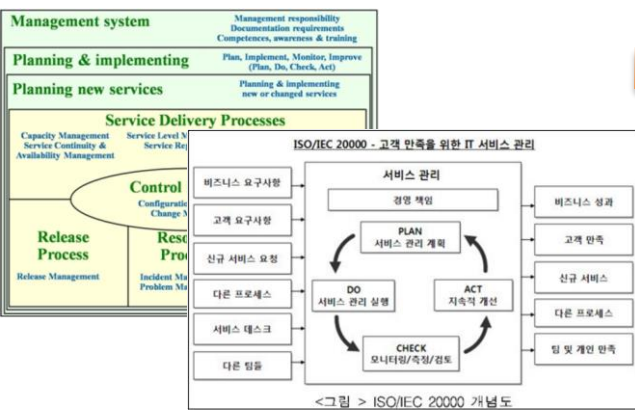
Management system

Management responsibility
Documentation requirements
Competences, awareness & training

Planning & implementing

Plan, Implement, Monitor, Improve
(Plan, Do, Check, Act)

Planning new services

Planning & implementing
new or changed services

Service Delivery Processes

Capacity Management
Service Continuity &
Availability Management

Service Level M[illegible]
Service Re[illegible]

Control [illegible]

Configurati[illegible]
Change M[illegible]

Release
Process

Release Management

Res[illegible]
Pro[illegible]

Incident Ma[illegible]
Problem Ma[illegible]

ISO/IEC 20000 - 고객 만족을 위한 IT 서비스 관리

비즈니스 요구사항

고객 요구사항

신규 서비스 요청

다른 프로세스

서비스 데스크

다른 팀들

서비스 관리

경영 책임

PLAN
서비스 관리 계획

DO
서비스 관리 실행

ACT
지속적 개선

CHECK
모니터링/측정/검토

비즈니스 성과

고객 만족

신규 서비스

다른 프로세스

팀 및 개인 만족

<그림 > ISO/IEC 20000 개념도